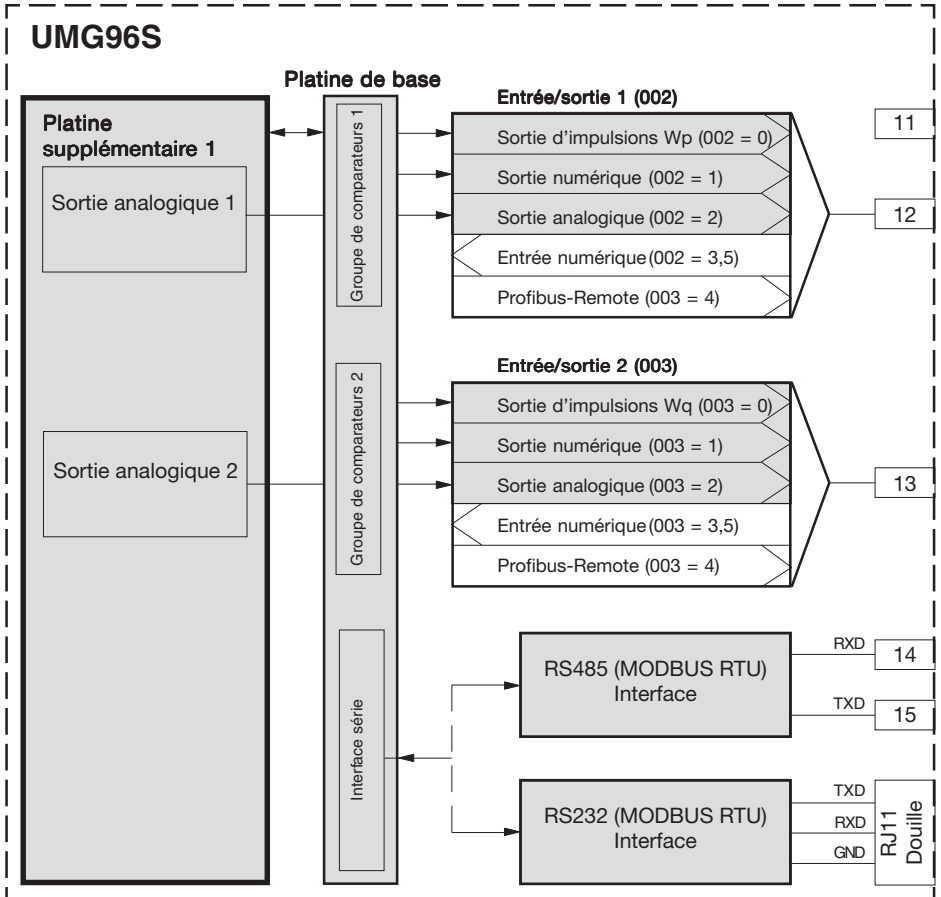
UMG96S

Platine supplémentaire 1

Sortie analogique 1

Sortie analogique 2

Platine de base

Groupe de comparateurs 1

Groupe de comparateurs 2

Interface série

Entrée/sortie 1 (002)

Sortie d'impulsions Wp (002 = 0)

Sortie numérique (002 = 1)

Sortie analogique (002 = 2)

Entrée numérique (002 = 3,5)

Profibus-Remote (003 = 4)

Entrée/sortie 2 (003)

Sortie d'impulsions Wq (003 = 0)

Sortie numérique (003 = 1)

Sortie analogique (003 = 2)

Entrée numérique (003 = 3,5)

Profibus-Remote (003 = 4)

RS485 (MODBUS RTU) Interface

RS232 (MODBUS RTU) Interface

11

12

13

RXD

14

TXD

15

TXD

RXD

GND

RJ11 Douille